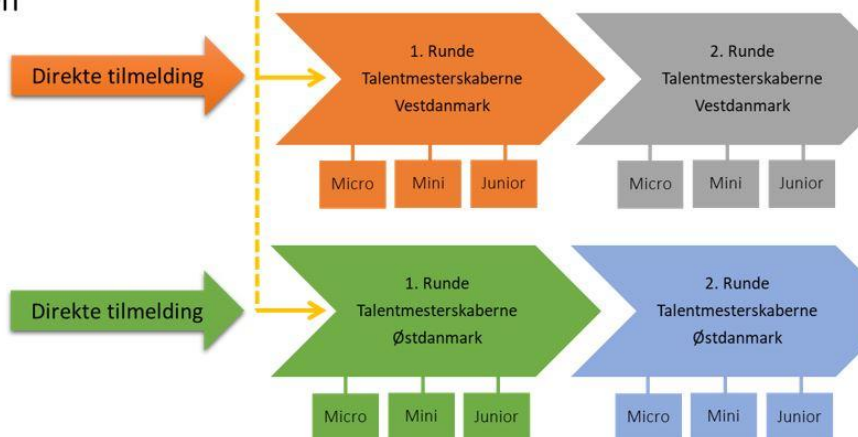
Direkte tilmelding

1. Runde
Talentmesterskaberne
Vestdanmark

Micro
Mini
Junior

2. Runde
Talentmesterskaberne
Vestdanmark

Micro
Mini
Junior

Direkte tilmelding

1. Runde
Talentmesterskaberne
Østdanmark

Micro
Mini
Junior

2. Runde
Talentmesterskaberne
Østdanmark

Micro
Mini
Junior